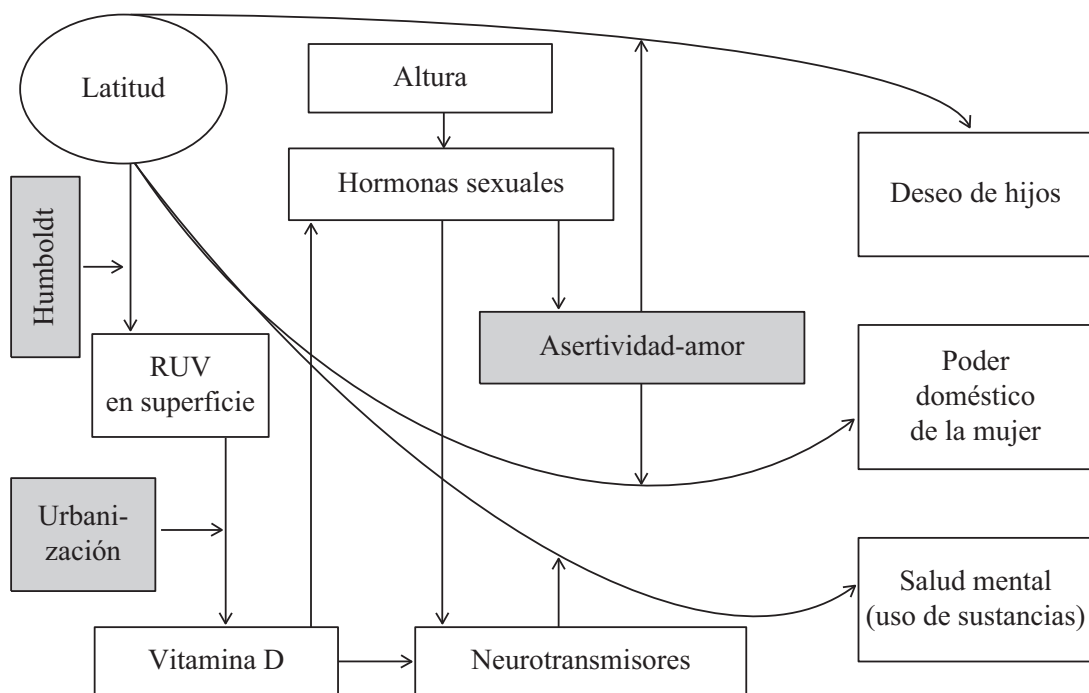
Latitud

Altura

Hormonas sexuales

Deseo de hijos

Humboldt

RUV en superficie

Asertividad-amor

Poder doméstico de la mujer

Urbanización

Salud mental (uso de sustancias)

Vitamina D

Neurotransmisores